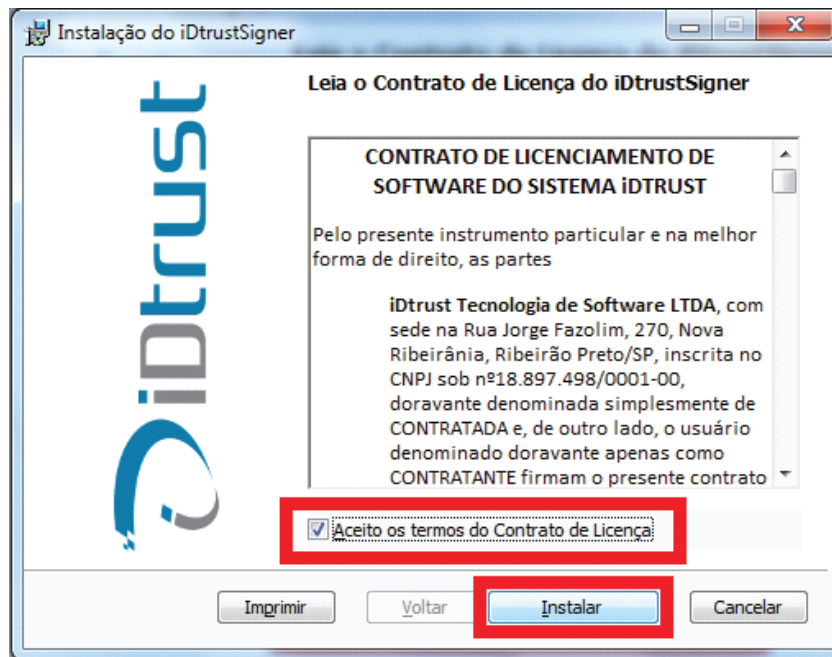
Instalação do iDtrustSigner

iDtrust

Leia o Contrato de Licença do iDtrustSigner

CONTRATO DE LICENCIAMENTO DE SOFTWARE DO SISTEMA iDTRUST

Pelo presente instrumento particular e na melhor forma de direito, as partes

**iDtrust Tecnologia de Software LTDA**, com sede na Rua Jorge Fazolim, 270, Nova Ribeirânia, Ribeirão Preto/SP, inscrita no CNPJ sob nº18.897.498/0001-00, doravante denominada simplesmente de CONTRATADA e, de outro lado, o usuário denominado doravante apenas como CONTRATANTE firmam o presente contrato

Aceito os termos do Contrato de Licença

Imprimir

Voltar

Instalar

Cancelar